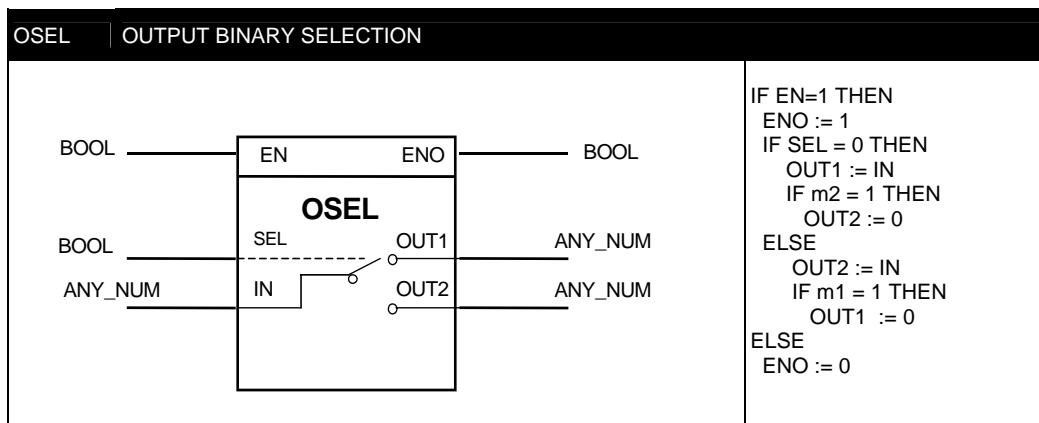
OSEL | OUTPUT BINARY SELECTION

BOOL EN ENO BOOL

OSEL

BOOL SEL OUT1 ANY_NUM

ANY_NUM IN OUT2 ANY_NUM

IF EN=1 THEN
ENO := 1
IF SEL = 0 THEN
OUT1 := IN
IF m2 = 1 THEN
OUT2 := 0
ELSE
OUT2 := IN
IF m1 = 1 THEN
OUT1 := 0
ELSE
ENO := 0